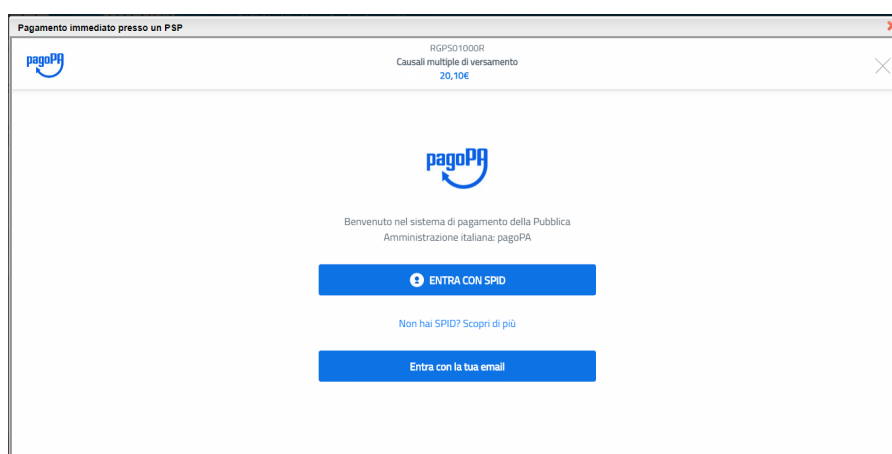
Pagamento immediato presso un PSP

pagoPA

RGPS01000R
Causali multiple di versamento
20,10€

pagoPA

Benvenuto nel sistema di pagamento della Pubblica Amministrazione italiana: pagoPA

ENTRA CON SPID

Non hai SPID? Scopri di più

Entra con la tua email